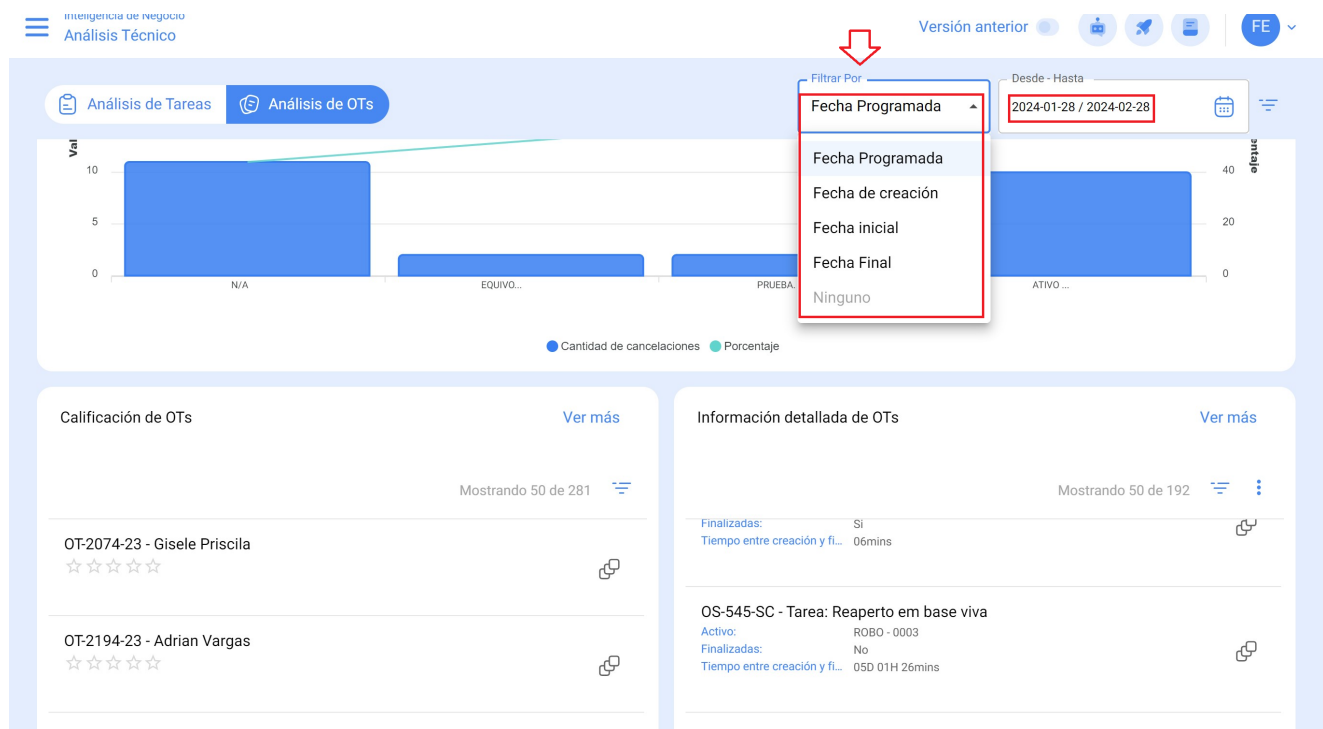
Inteligencia de Negocio
Análisis Técnico

Versión anterior

FE

Análisis de Tareas
Análisis de OTs

Filtrar Por
Fecha Programada

Desde - Hasta
2024-01-28 / 2024-02-28

Fecha Programada
Fecha de creación
Fecha inicial
Fecha Final
Ninguno

Val
10
5
0

N/A
EQUIVO...
PRUEBA...
ATIVO ...

entaje
40
20
0

Cantidad de cancelaciones
Porcentaje

Calificación de OTs
Ver más

Mostrando 50 de 281

OT-2074-23 - Gisele Priscila
☆☆☆☆☆

OT-2194-23 - Adrian Vargas
☆☆☆☆☆

Información detallada de OTs
Ver más

Mostrando 50 de 192

Finalizadas: Si
Tiempo entre creación y fi... 06mins

OS-545-SC - Tarea: Reaperto em base viva
Activo: ROBO - 0003
Finalizadas: No
Tiempo entre creación y fi... 05D 01H 26mins